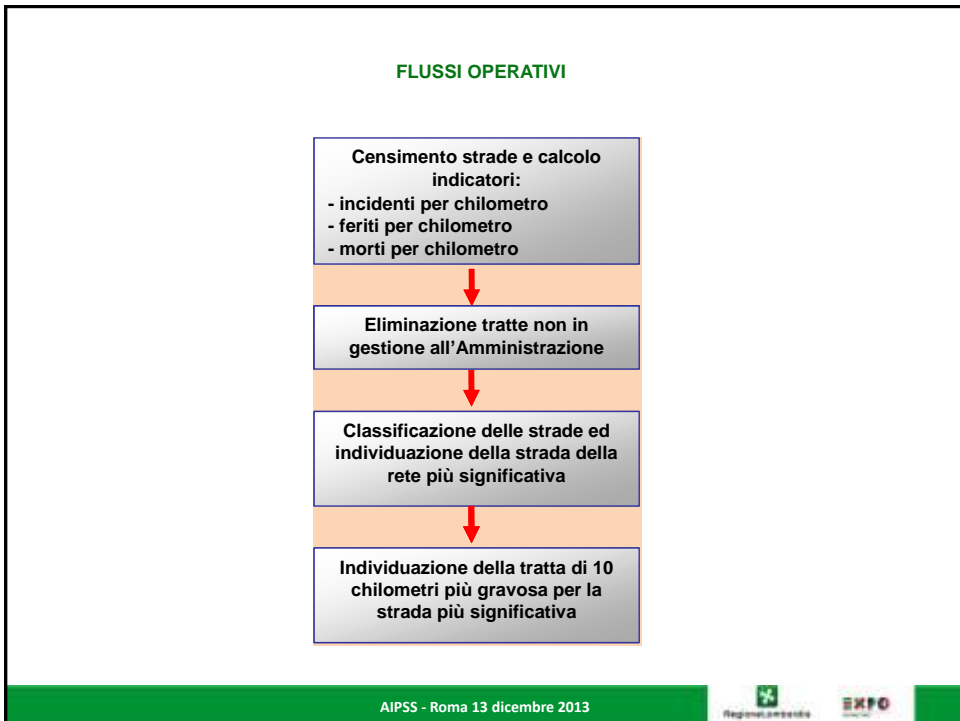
FLUSSI OPERATIVI

Censimento strade e calcolo indicatori:
- incidenti per chilometro
- feriti per chilometro
- morti per chilometro

Eliminazione tratte non in gestione all'Amministrazione

Classificazione delle strade ed individuazione della strada della rete più significativa

Individuazione della tratta di 10 chilometri più gravosa per la strada più significativa

AIPSS - Roma 13 dicembre 2013

RegioneLombardia

EXPO